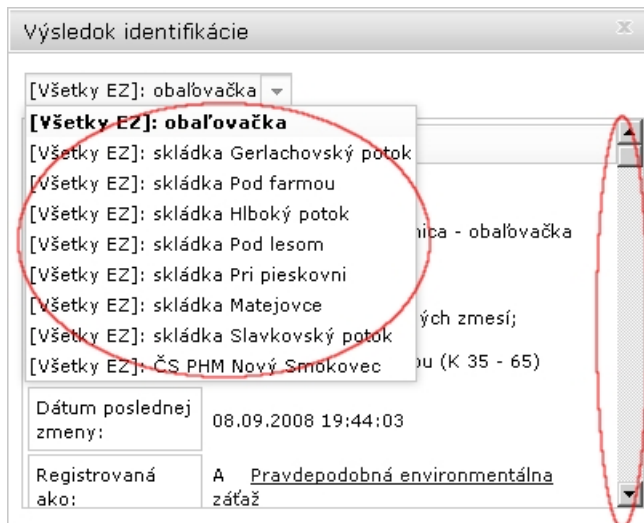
Výsledok identifikácie

[Všetky EZ]: obaľovačka

[Všetky EZ]: obaľovačka
[Všetky EZ]: skládka Gerlachovský potok
[Všetky EZ]: skládka Pod farmou
[Všetky EZ]: skládka Hlboký potok
[Všetky EZ]: skládka Pod lesom
[Všetky EZ]: skládka Pri pieskovni
[Všetky EZ]: skládka Matejovce
[Všetky EZ]: skládka Slavkovský potok
[Všetky EZ]: ČS PHM Nový Smokovec

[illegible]nica - obaľovačka

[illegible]ých zmesí;

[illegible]u (K 35 - 65)

| Dátum poslednej zmeny: | 08.09.2008 19:44:03 |
|---|---|
| Registrovaná ako: | A Pravdepodobná environmentálna záťaž |